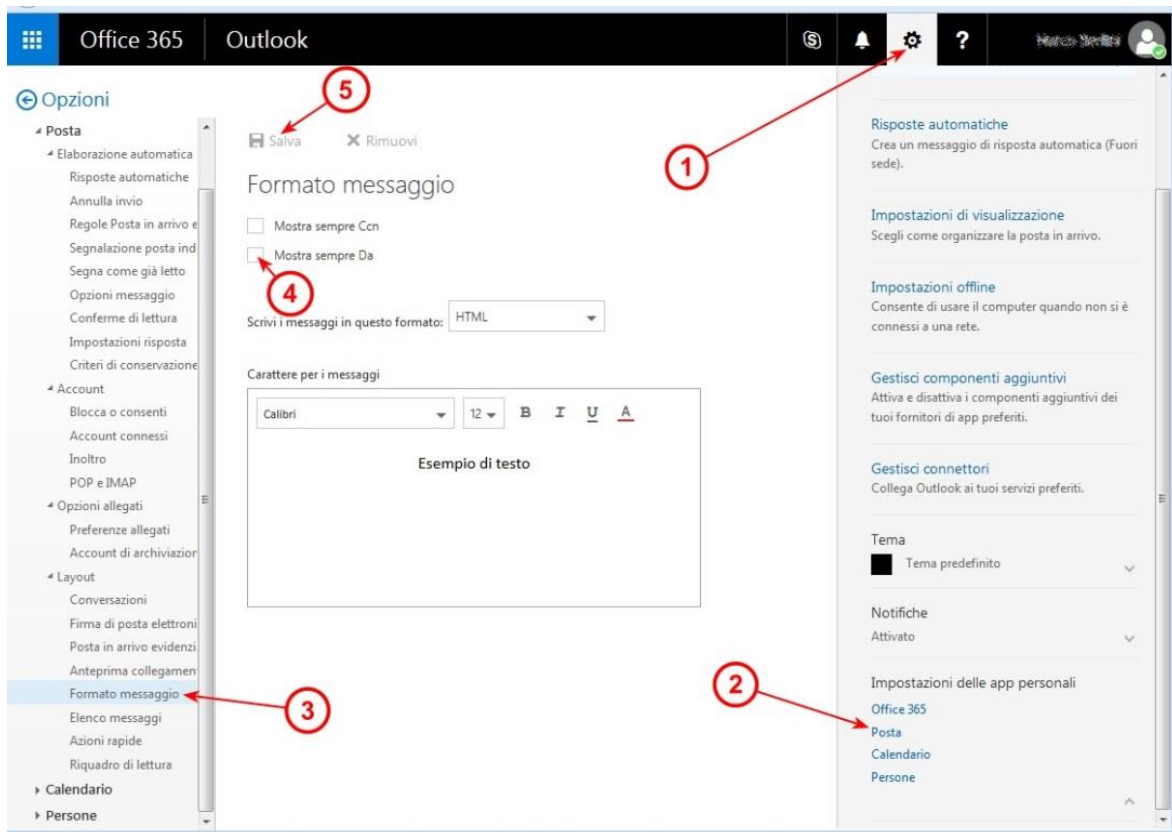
Office 365 | Outlook

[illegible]

Opzioni

Posta
Elaborazione automatica
Risposte automatiche
Annulla invio
Regole Posta in arrivo e
Segnalazione posta ind
Segna come già letto
Opzioni messaggio
Conferme di lettura
Impostazioni risposta
Criteri di conservazione
Account
Blocca o consenti
Account connessi
Inoltro
POP e IMAP
Opzioni allegati
Preferenze allegati
Account di archiviazion
Layout
Conversazioni
Firma di posta elettroni
Posta in arrivo evidenzi
Anteprima collegamen
Formato messaggio
Elenco messaggi
Azioni rapide
Riquadro di lettura
Calendario
Persone

5

Salva ✕ Rimuovi

Formato messaggio

Mostra sempre Ccn

Mostra sempre Da

4

Scrivi i messaggi in questo formato: HTML

Carattere per i messaggi

Calibri 12 B I U A

Esempio di testo

1

Risposte automatiche
Crea un messaggio di risposta automatica (Fuori sede).

Impostazioni di visualizzazione
Scegli come organizzare la posta in arrivo.

Impostazioni offline
Consente di usare il computer quando non si è connessi a una rete.

Gestisci componenti aggiuntivi
Attiva e disattiva i componenti aggiuntivi dei tuoi fornitori di app preferiti.

Gestisci connettori
Collega Outlook ai tuoi servizi preferiti.

Tema
Tema predefinito

Notifiche
Attivato

2

Impostazioni delle app personali
Office 365
Posta
Calendario
Persone

3